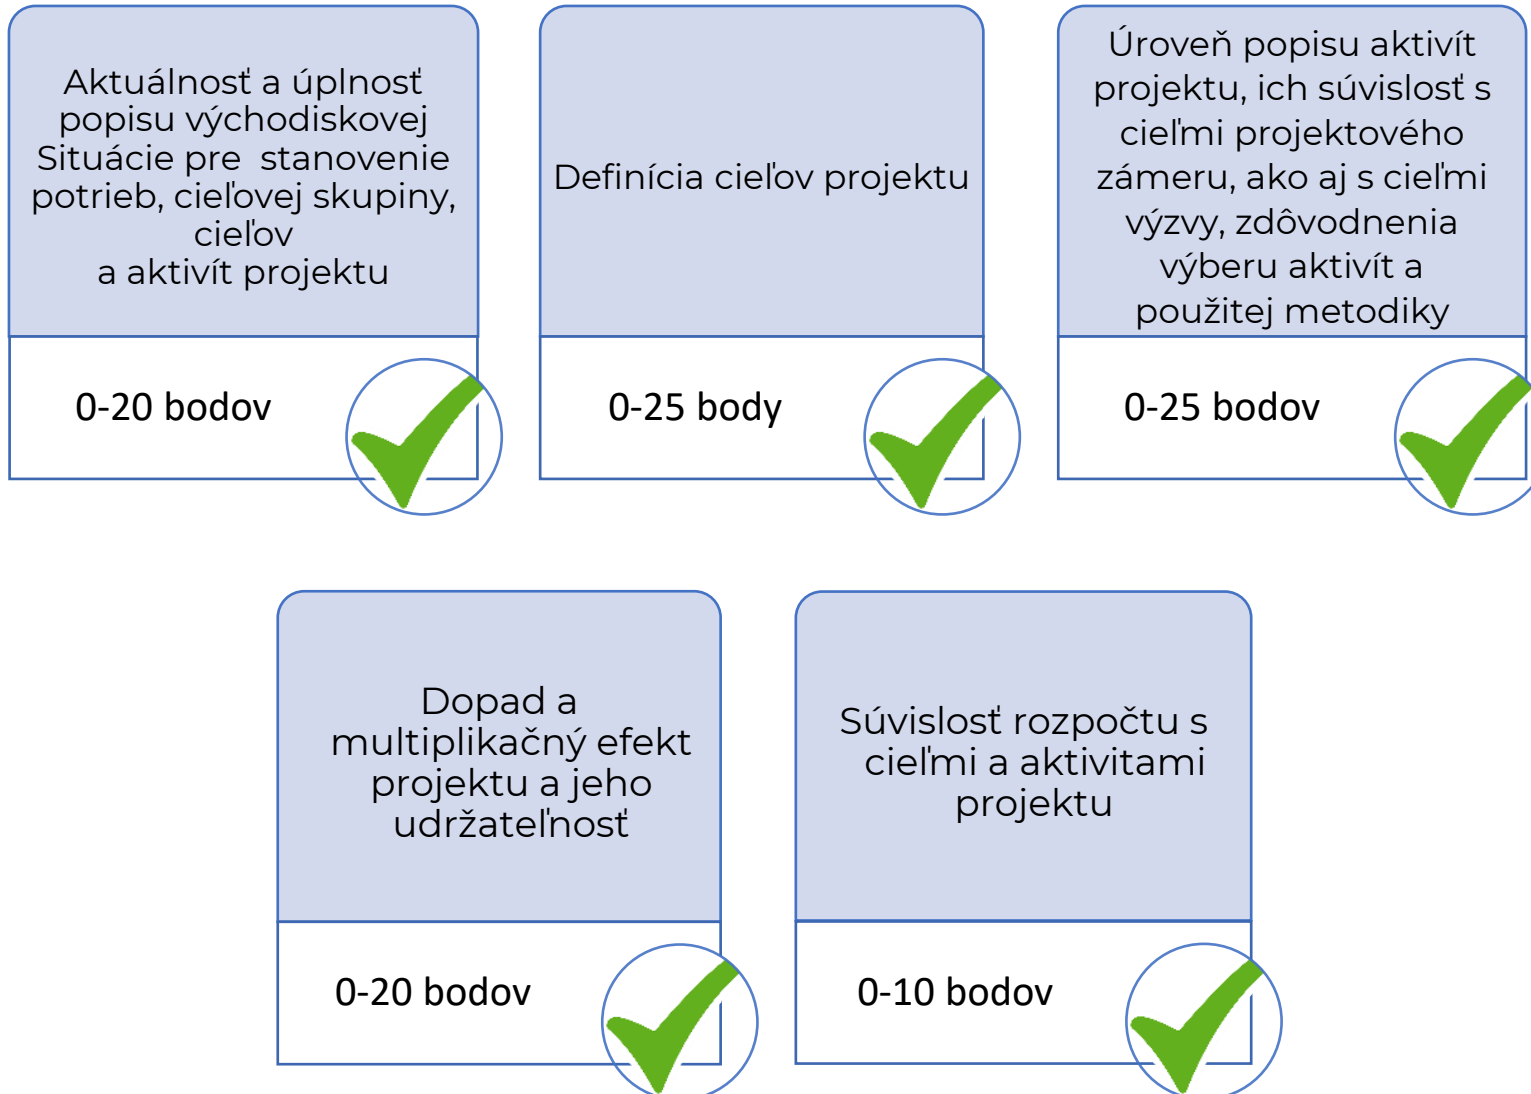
Aktuálnosť a úplnosť popisu východiskovej Situácie pre stanovenie potrieb, cieľovej skupiny, cieľov
a aktivít projektu

0-20 bodov

Definícia cieľov projektu

0-25 body

Úroveň popisu aktivít projektu, ich súvislosť s cieľmi projektového zámeru, ako aj s cieľmi výzvy, zdôvodnenia výberu aktivít a použitej metodiky

0-25 bodov

Dopad a multiplikačný efekt projektu a jeho udržateľnosť

0-20 bodov

Súvislosť rozpočtu s cieľmi a aktivitami projektu

0-10 bodov